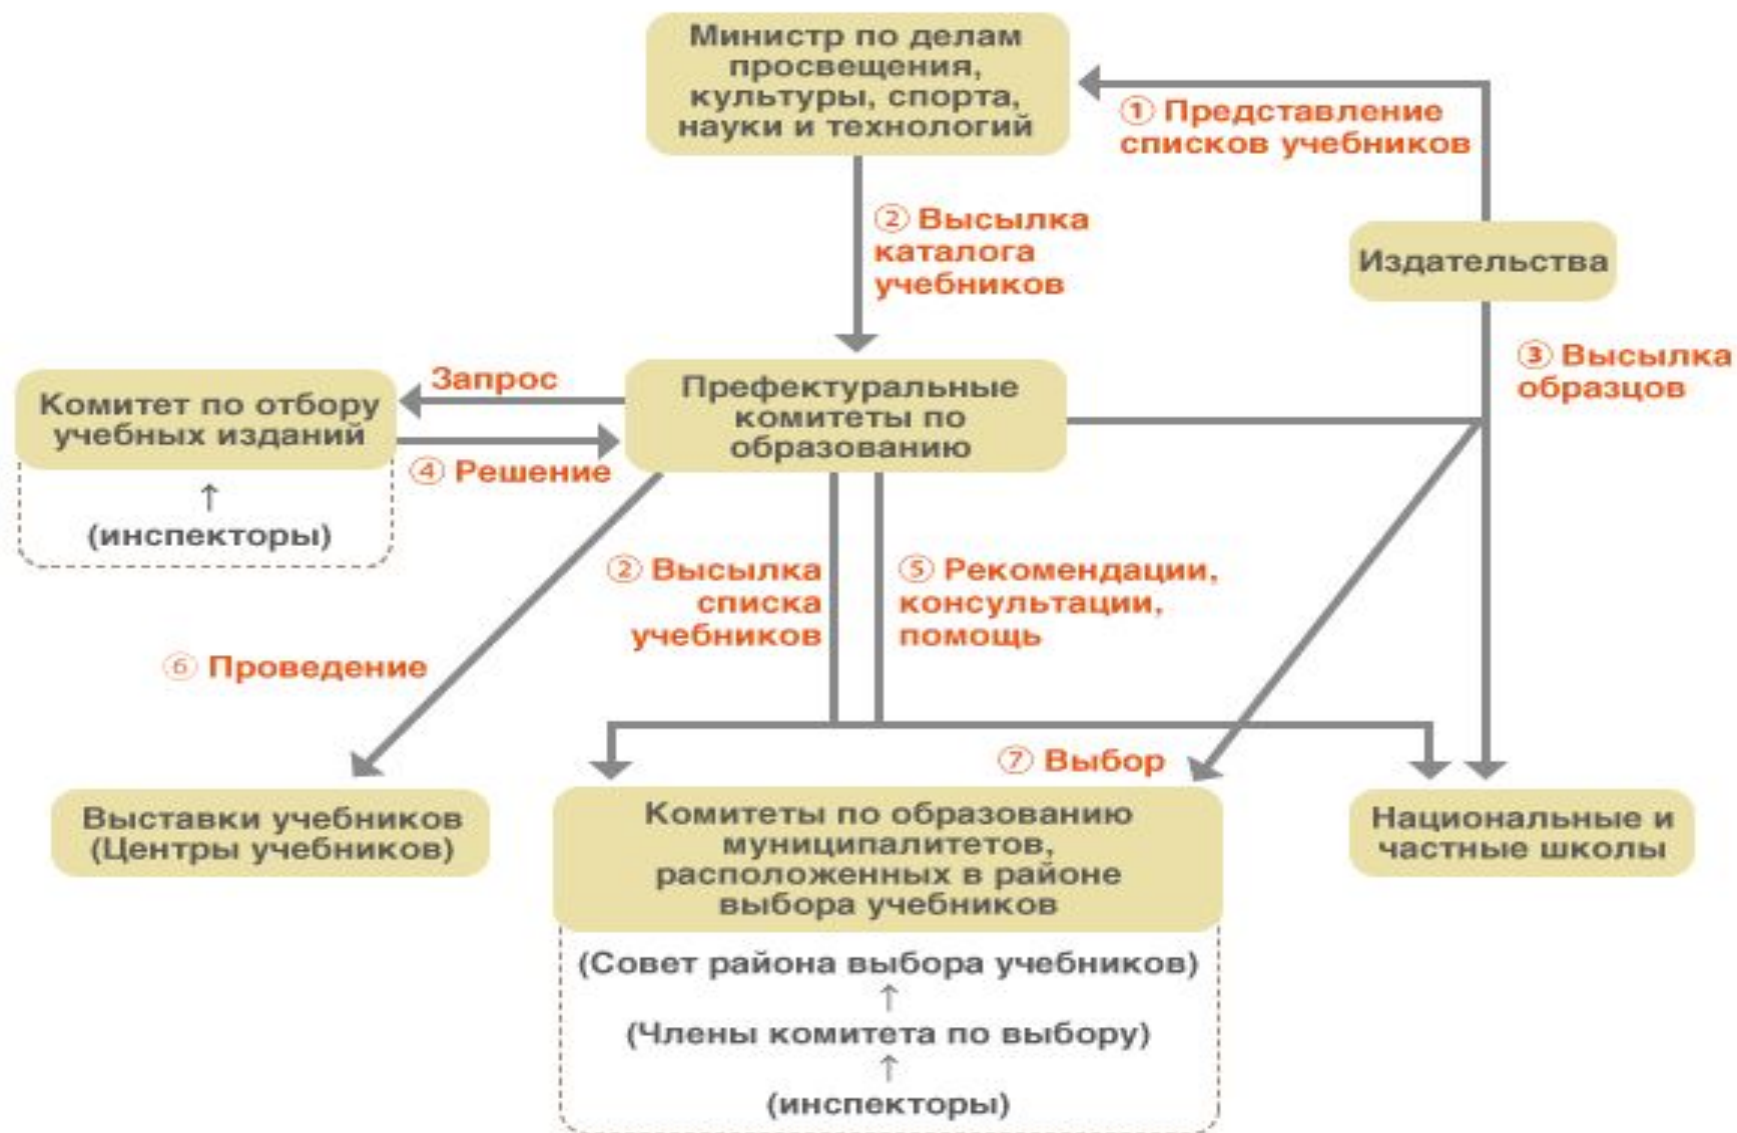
Министр по делам просвещения, культуры, спорта, науки и технологий

① Представление списков учебников

② Высылка каталога учебников

Издательства

③ Высылка образцов

Комитет по отбору учебных изданий

↑

(инспекторы)

Запрос

④ Решение

Префектуральные комитеты по образованию

② Высылка списка учебников

⑤ Рекомендации, консультации, помощь

⑥ Проведение

⑦ Выбор

Выставки учебников (Центры учебников)

Комитеты по образованию муниципалитетов, расположенных в районе выбора учебников

(Совет района выбора учебников)

↑

(Члены комитета по выбору)

↑

(инспекторы)

Национальные и частные школы